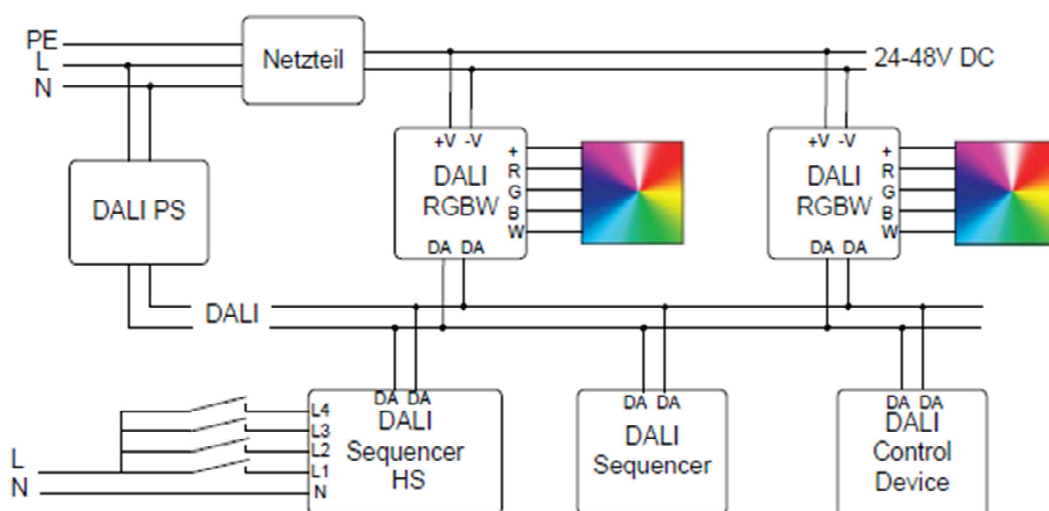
PE
L
N

Netzteil

24-48V DC

DALI PS

+V -V
DALI
RGBW
+
R
G
B
W
DA DA

+V -V
DALI
RGBW
+
R
G
B
W
DA DA

DALI

DA DA
DALI
Sequencer
HS
L4
L3
L2
L1
N

L
N

DA DA
DALI
Sequencer

DA DA
DALI
Control
Device